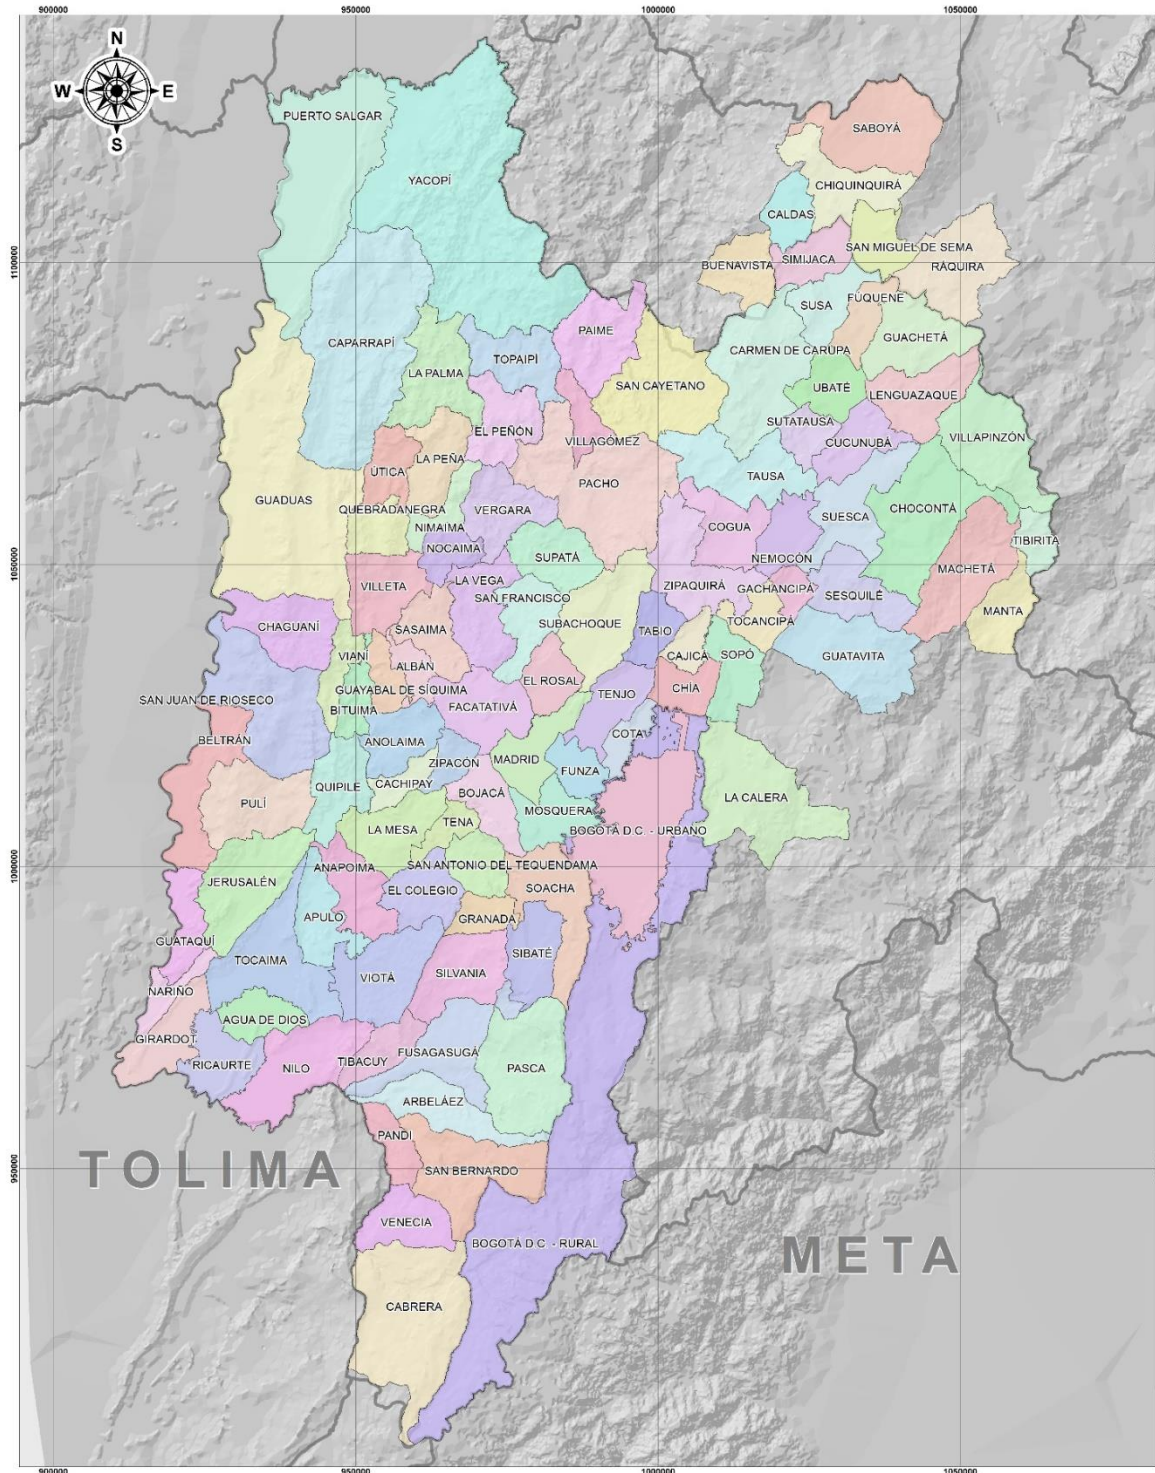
900000 950000 1000000 1050000

N
W E
S

1100000
1050000
1000000
950000

PUERTO SALGAR
YACOPÍ
SABOYÁ
CHIQUINQUIRÁ
CALDAS
SAN MIGUEL DE SEMA
SIMIJACA
BUENAVISTA
RÁQUIRA
FÚQUENE
SUSA
CAPARRAPÍ
PAIME
GUACHETÁ
TOPAIPÍ
CARMEN DE CARUPA
LA PALMA
SAN CAYETANO
UBATÉ
LENGUAZAQUE
SUTATAUSA
EL PEÑÓN
VILLAGÓMEZ
CUCUNUBÁ
VILLAPINZÓN
ÚTICA
LA PEÑA
TAUSA
GUADUAS
PACHO
QUEBRADANEGRA
VERGARA
SUESCA
CHOCONTÁ
NIMAIMA
COGUA
NOCAIMA
SUPATÁ
TIBIRITA
NEMOCÓN
MACHETÁ
VILLETA
LA VEGA
ZIPAQUIRÁ
GACHANCIPÁ
SESQUILÉ
SAN FRANCISCO
MANTA
CHAGUANÍ
SASAIMA
SUBACHOQUE
TABIO
TOCANCIPÁ
CAJICÁ
SOPÓ
GUATAVITA
VIANÍ
ALBÁN
EL ROSAL
CHÍA
GUAYABAL DE SÍQUIMA
TENJO
SAN JUAN DE RIOSECO
BITUIMA
FACATATIVÁ
BELTRÁN
ANOLAIMA
COTA
ZIPACÓN
MADRID
FUNZA
QUIPILE
CACHIPAY
BOJACÁ
LA CALERA
PULÍ
MOSQUERA
LA MESA
TENA
BOGOTÁ D.C. - URBANO
ANAPOIMA
SAN ANTONIO DEL TEQUENDAMA
JERUSALÉN
EL COLEGIO
SOACHA
APULO
GRANADA
GUATAQUÍ
SIBATÉ
TOCAIMA
VIOTÁ
SILVANIA
NARIÑO
AGUA DE DIOS
GIRARDOT
FUSAGASUGÁ
RICAURTE
NILO
TIBACUY
PASCA
ARBELÁEZ
PANDI
TOLIMA
SAN BERNARDO
VENECIA
BOGOTÁ D.C. - RURAL
META
CABRERA

900000 950000 1000000 1050000